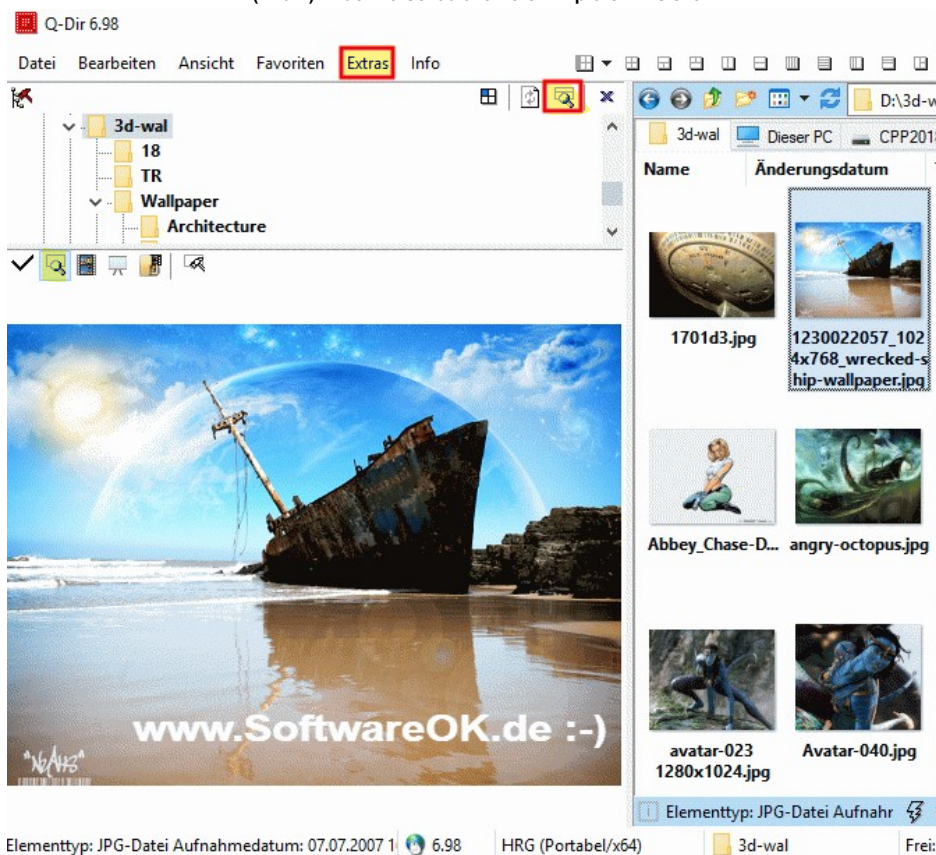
Q-Dir 6.98

Datei Bearbeiten Ansicht Favoriten Extras Info

3d-wal
18
TR
Wallpaper
Architecture

D:\3d-w

3d-wal Dieser PC CPP201

Name Änderungsdatum

1701d3.jpg

1230022057_1024x768_wrecked-ship-wallpaper.jpg

Abbey_Chase-D...

angry-octopus.jpg

avatar-023 1280x1024.jpg

Avatar-040.jpg

www.SoftwareOK.de :-)

*NeAHS*

Elementtyp: JPG-Datei Aufnahr

Elementtyp: JPG-Datei Aufnahmedatum: 07.07.2007 1 6.98 HRG (Portabel/x64) 3d-wal Frei: